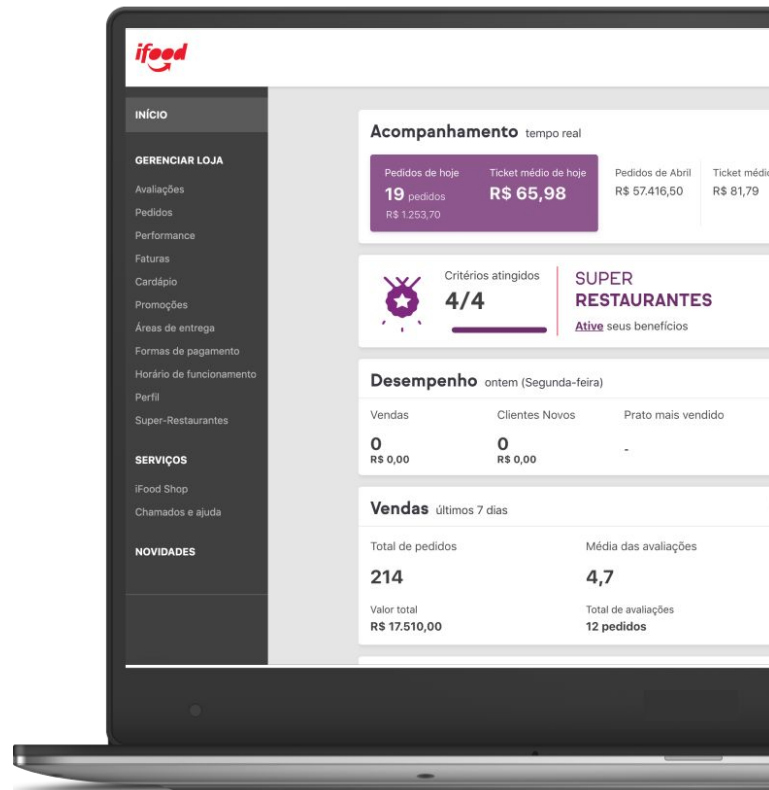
ifood

INÍCIO

GERENCIAR LOJA

Avaliações
Pedidos
Performance
Faturas
Cardápio
Promoções
Áreas de entrega
Formas de pagamento
Horário de funcionamento
Perfil
Super-Restaurantes

SERVIÇOS

iFood Shop
Chamados e ajuda

NOVIDADES

Acompanhamento tempo real

Pedidos de hoje
19 pedidos
R$ 1.253,70

Ticket médio de hoje
R$ 65,98

Pedidos de Abril
R$ 57.416,50

Ticket médi
R$ 81,79

Critérios atingidos
4/4

SUPER
RESTAURANTES
Ative seus benefícios

Desempenho ontem (Segunda-feira)

Vendas
0
R$ 0,00

Clientes Novos
0
R$ 0,00

Prato mais vendido
-

Vendas últimos 7 dias

Total de pedidos
214

Média das avaliações
4,7

Valor total
R$ 17.510,00

Total de avaliações
12 pedidos